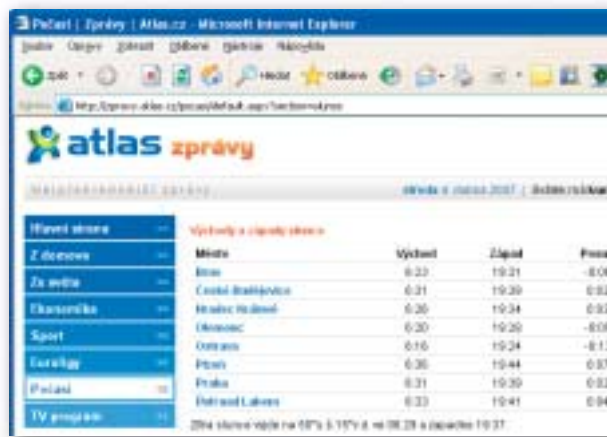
Počasí | Zprávy | Atlas.cz - Microsoft Internet Explorer

Soubor Úpravy Zobrazit Oblíbené Nástroje Nápověda

Zpět Hledat Oblíbené

Adresa http://zpravy.atlas.cz/pocasi/default.aspx?section=vychod

atlas zprávy

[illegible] středa 4. března 2007 | Dobrý večer

Hlavní strana
Z domova
Ze světa
Ekonomika
Sport
Eurolígy
Počasí
TV program

Východy a západy slunce

| Město | Východ | Západ | Posun |
|---|---|---|---|
| Brno | 6:23 | 19:21 | -0:0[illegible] |
| České Budějovice | 6:31 | 19:30 | 0:0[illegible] |
| Hradec Králové | 6:26 | 19:34 | 0:0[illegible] |
| Olomouc | 6:20 | 19:20 | -0:0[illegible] |
| Ostrava | 6:16 | 19:24 | -0:1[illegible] |
| Plzeň | 6:36 | 19:44 | 0:0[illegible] |
| Praha | 6:31 | 19:39 | 0:0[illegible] |
| Petrovi Lakovi | 6:33 | 19:41 | 0:0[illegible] |

Dnes slunce vyjde na 50°s 5.15°v d. ve 06:29 a zapadne 19:37